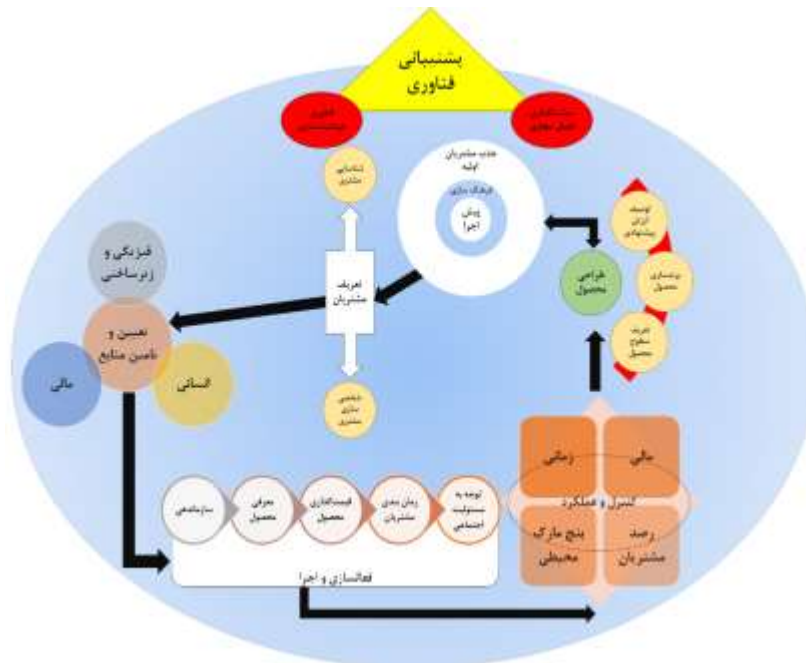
پشتیبانی فناوری

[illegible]

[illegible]

جذب مشتریان اولیه

فرهنگ سازی

پیش اجرا

شناسایی مشتری

تعریف مشتریان

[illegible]

فیزیکی و زیرساختی

تعیین و تامین منابع

مالی

انسانی

طراحی محصول

توسعه ارزش پیشنهادی

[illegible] محصول

تعریف سطوح محصول

زمانی

مالی

کنترل و عملکرد

بنچ مارک محیطی

رصد مشتریان

سازماندهی

معرفی محصول

قیمت‌گذاری محصول

زمان‌بندی مشتریان

توجه به مسئولیت اجتماعی

فعالسازی و اجرا